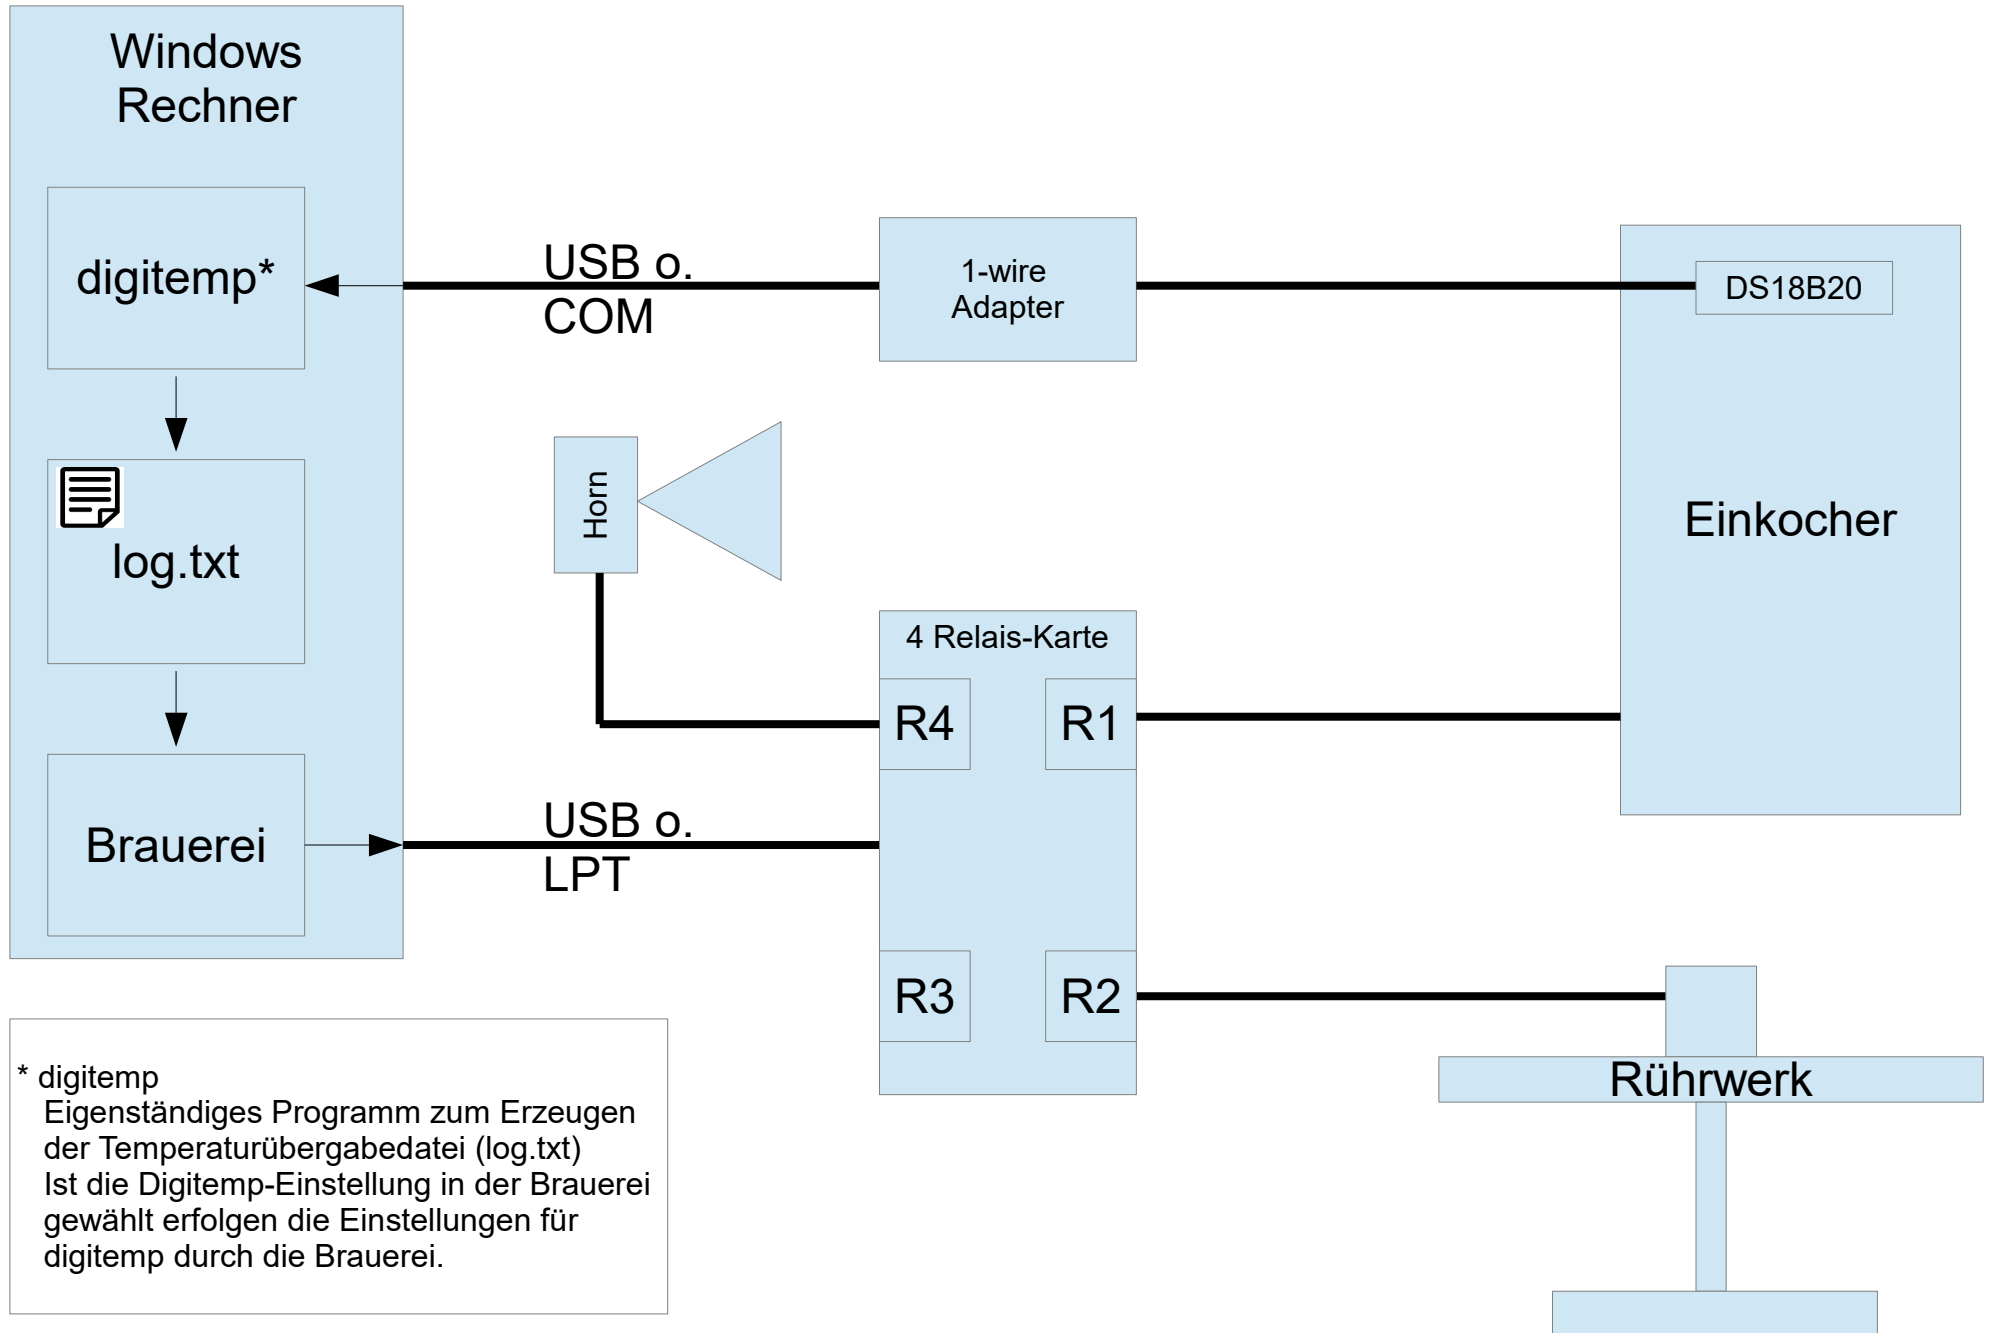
Windows Rechner

digitemp*

log.txt

Brauerei

USB o. COM

1-wire Adapter

DS18B20

Einkocher

Horn

4 Relais-Karte

R4

R1

USB o. LPT

R3

R2

Rührwerk

* digitemp
Eigenständiges Programm zum Erzeugen der Temperaturübergabedatei (log.txt)
Ist die Digitemp-Einstellung in der Brauerei gewählt erfolgen die Einstellungen für digitemp durch die Brauerei.